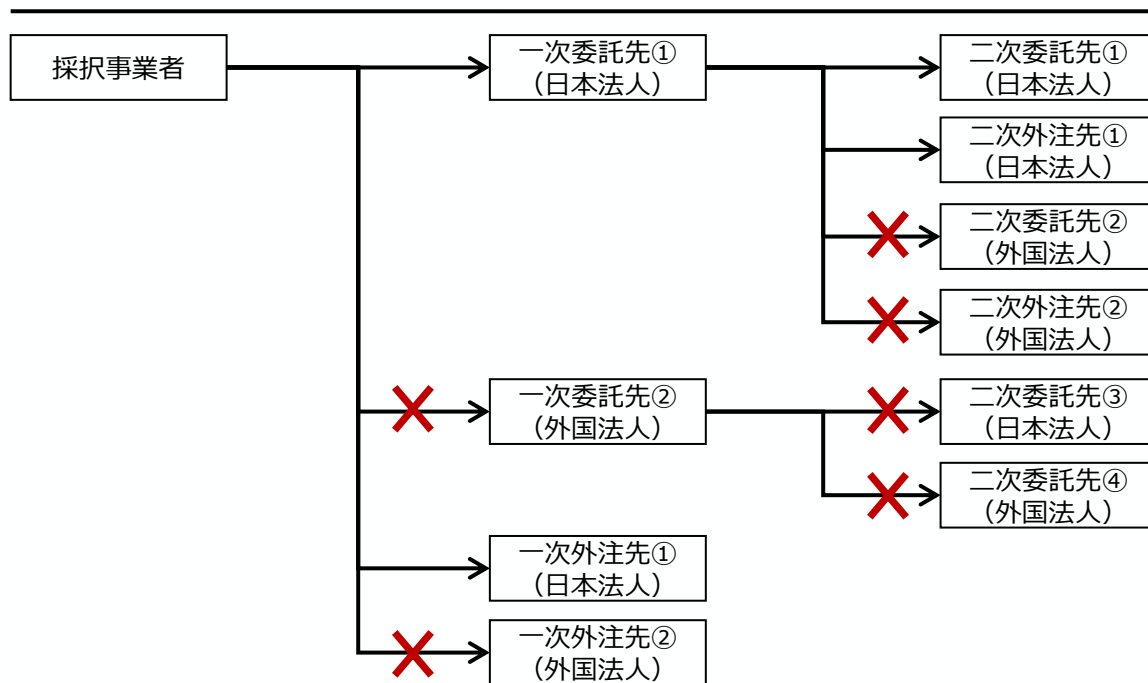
採択事業者

一次委託先①
（日本法人）

二次委託先①
（日本法人）

二次外注先①
（日本法人）

二次委託先②
（外国法人）

二次外注先②
（外国法人）

一次委託先②
（外国法人）

二次委託先③
（日本法人）

二次委託先④
（外国法人）

一次外注先①
（日本法人）

一次外注先②
（外国法人）